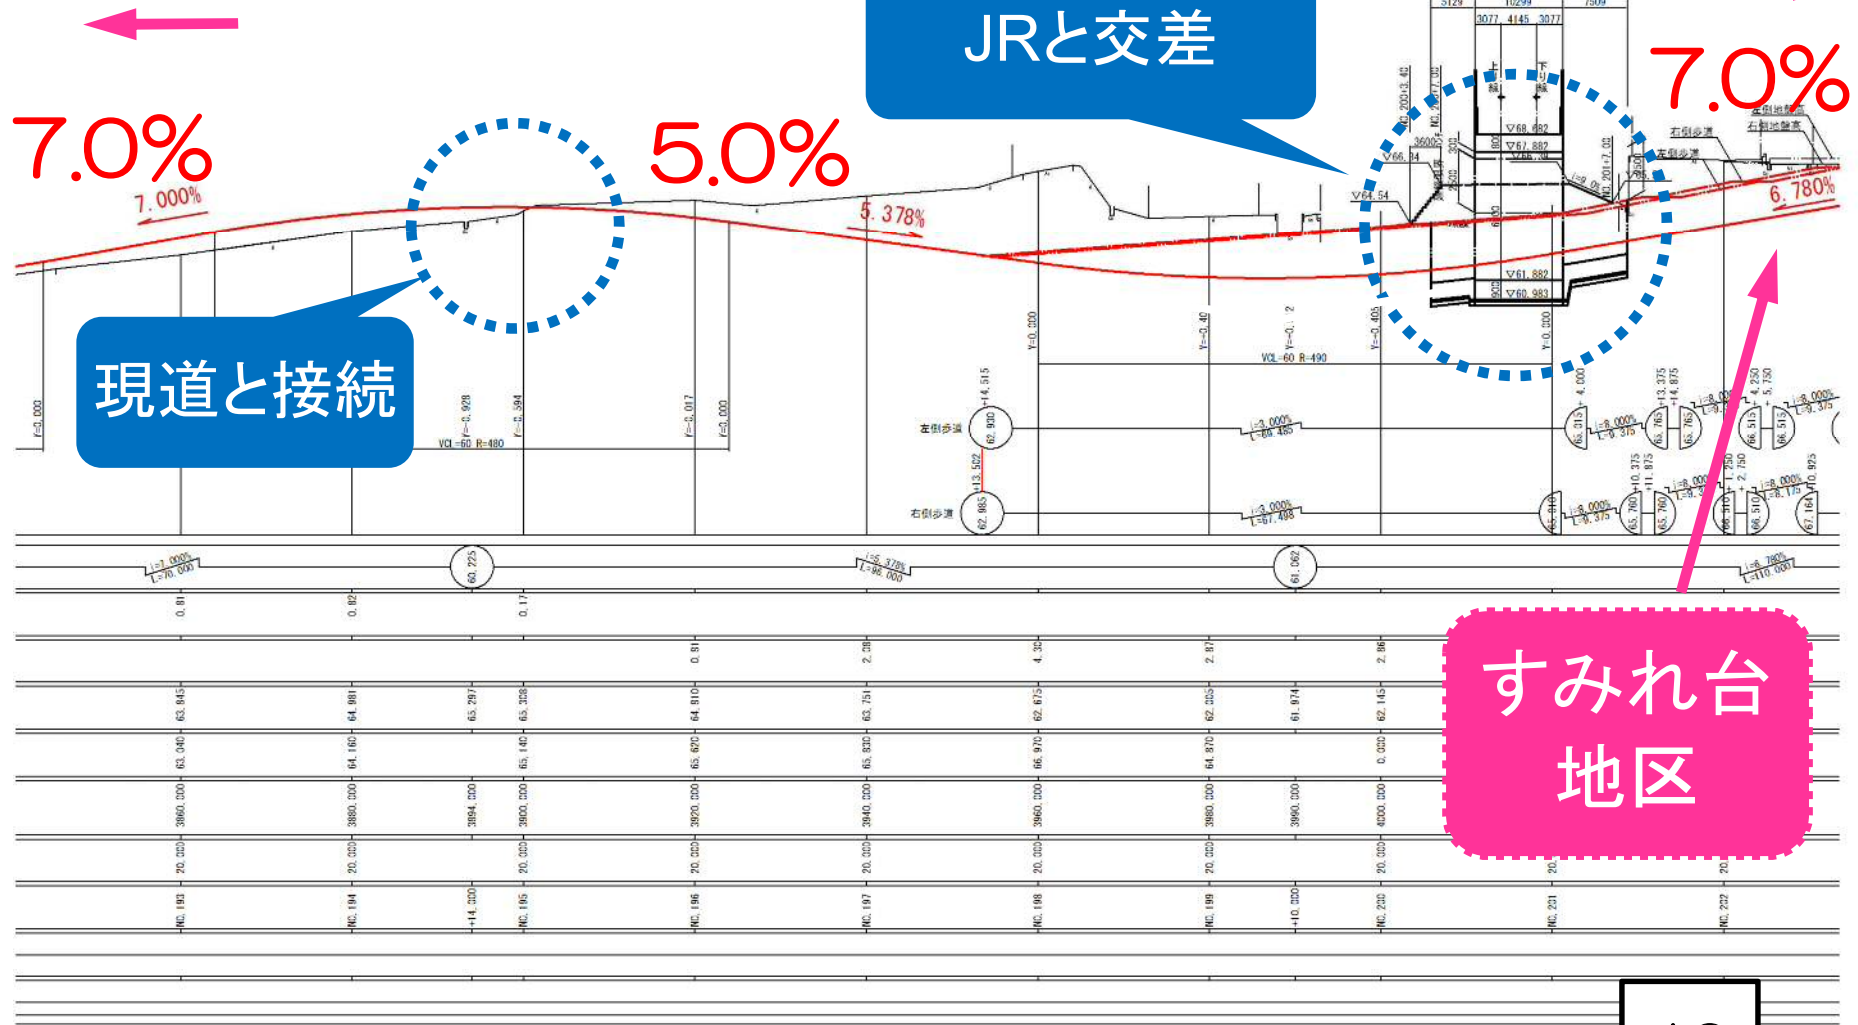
JRと交差

7.0%

7.000%

5.0%

5.378%

7.0%

6.780%

現道と接続

すみれ台地区

VCL=60 R=480

VCL=60 R=490

左側歩道

右側歩道

i=3.000%
L=69.485

i=3.000%
L=67.498

i=1.000%
L=70.000

i=5.378%
L=98.000

i=6.780%
L=110.000

60.225

61.062

62.930

62.985

0.81

0.82

0.17

0.91

2.08

4.32

2.87

2.86

63.845

64.981

65.297

65.308

64.910

63.751

62.675

62.055

61.974

62.145

63.040

64.160

65.140

65.620

65.830

66.970

64.870

0.000

3860.000

3880.000

3894.000

3900.000

3920.000

3940.000

3960.000

3980.000

3990.000

4000.000

NO.193

NO.194

+14.000

NO.195

NO.196

NO.197

NO.198

NO.199

+10.000

NO.200

NO.201

NO.202

▽68.682

▽67.882

▽64.54

▽66.34

▽61.882

▽60.983

3077 4145 3077